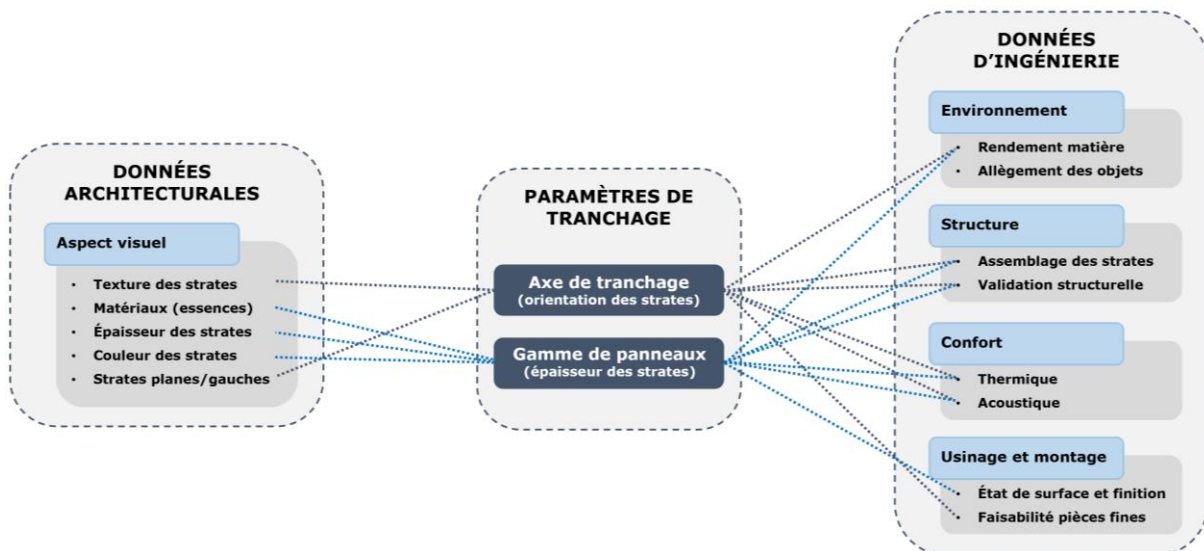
DONNÉES ARCHITECTURALES

Aspect visuel

- Texture des strates
- Matériaux (essences)
- Épaisseur des strates
- Couleur des strates
- Strates planes/gauches

PARAMÈTRES DE TRANCHAGE

Axe de tranchage
(orientation des strates)

Gamme de panneaux
(épaisseur des strates)

DONNÉES D'INGÉNIERIE

Environnement

- Rendement matière
- Allègement des objets

Structure

- Assemblage des strates
- Validation structurelle

Confort

- Thermique
- Acoustique

Usinage et montage

- État de surface et finition
- Faisabilité pièces fines